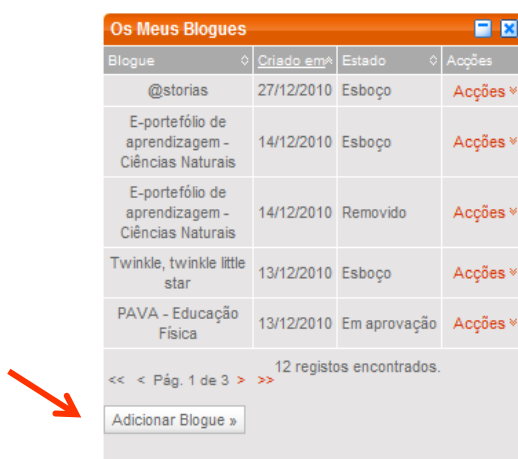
Os Meus Blogues

| Blogue | Criado em | Estado | Acções |
|---|---|---|---|
| @storias | 27/12/2010 | Esboço | Acções |
| E-portefólio de aprendizagem - Ciências Naturais | 14/12/2010 | Esboço | Acções |
| E-portefólio de aprendizagem - Ciências Naturais | 14/12/2010 | Removido | Acções |
| Twinkle, twinkle little star | 13/12/2010 | Esboço | Acções |
| PAVA - Educação Física | 13/12/2010 | Em aprovação | Acções |

<< < Pág. 1 de 3 > >>

12 registos encontrados.

Adicionar Blogue »